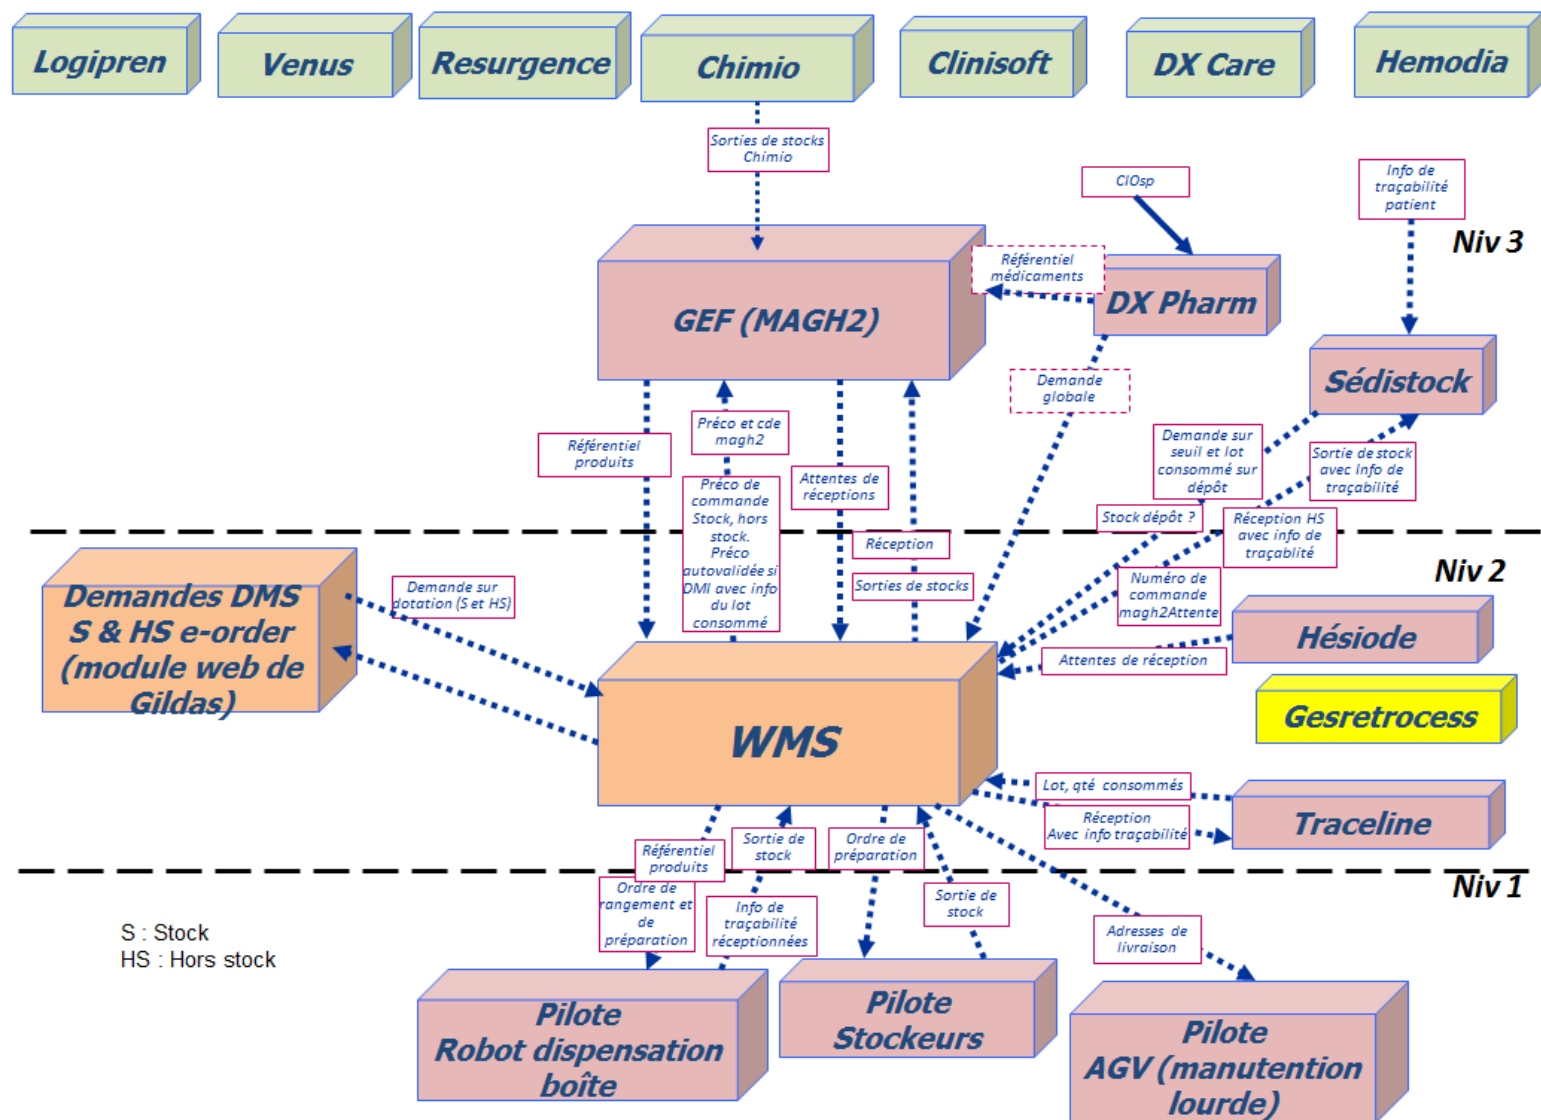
Logipren
Venus
Resurgence
Chimio
Clinisoft
DX Care
Hemodia

Sorties de stocks Chimio

ClOsp

Info de traçabilité patient

Niv 3

GEF (MAGH2)

Référentiel médicaments

DX Pharm

Sédistock

Demande globale

Référentiel produits

Préco et cde magh2

Préco de commande Stock, hors stock. Préco autovalidée si DMI avec info du lot consommé

Attentes de réceptions

Demande sur seuil et lot consommé sur dépôt

Sortie de stock avec info de traçabilité

Stock dépôt ?

Réception HS avec info de traçablité

Réception

Niv 2

Demandes DMS S & HS e-order (module web de Gildas)

Demande sur dotation (S et HS)

Sorties de stocks

Numéro de commande magh2Attente

Hésiode

Attentes de réception

Gesretrocess

WMS

Lot, qté consommés

Réception Avec info traçabilité

Traceline

Référentiel produits

Sortie de stock

Ordre de préparation

Niv 1

Ordre de rangement et de préparation

Info de traçabilité réceptionnées

Sortie de stock

Adresses de livraison

S : Stock
HS : Hors stock

Pilote Robot dispensation boîte

Pilote Stockeurs

Pilote AGV (manutention lourde)